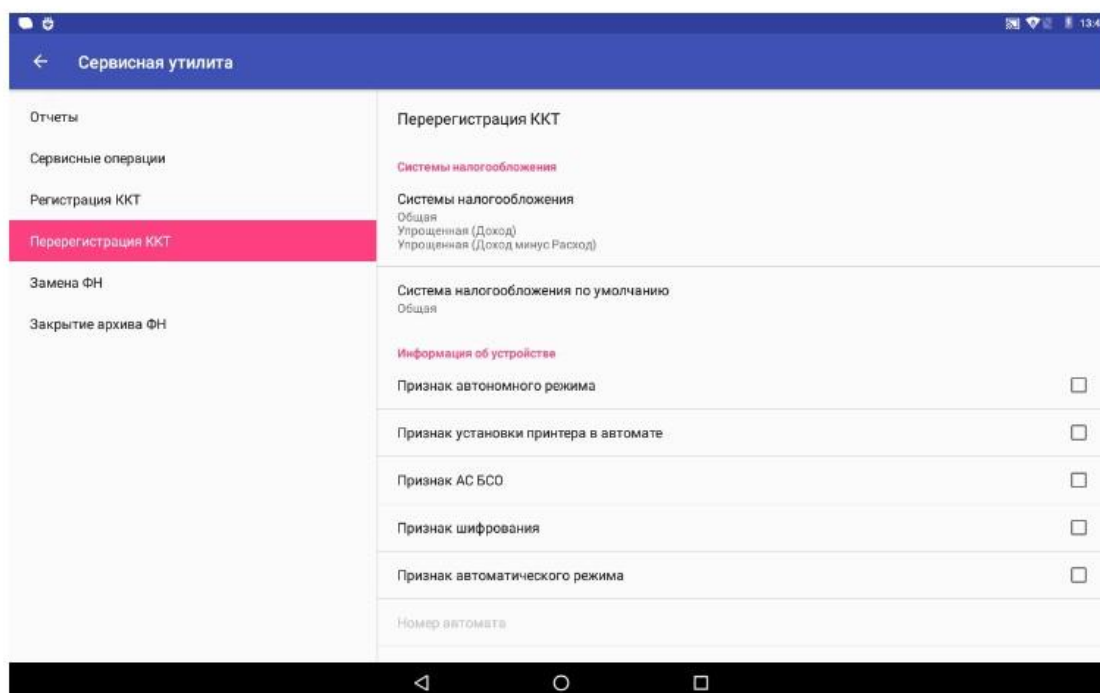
13:4

Сервисная утилита

Отчеты

Сервисные операции

Регистрация ККТ

Перерегистрация ККТ

Замена ФН

Закрытие архива ФН

Перерегистрация ККТ

Системы налогообложения

Системы налогообложения
Общая
Упрощенная (Доход)
Упрощенная (Доход минус Расход)

Система налогообложения по умолчанию
Общая

Информация об устройстве

Признак автономного режима

Признак установки принтера в автомате

Признак АС БСО

Признак шифрования

Признак автоматического режима

Номер автомата